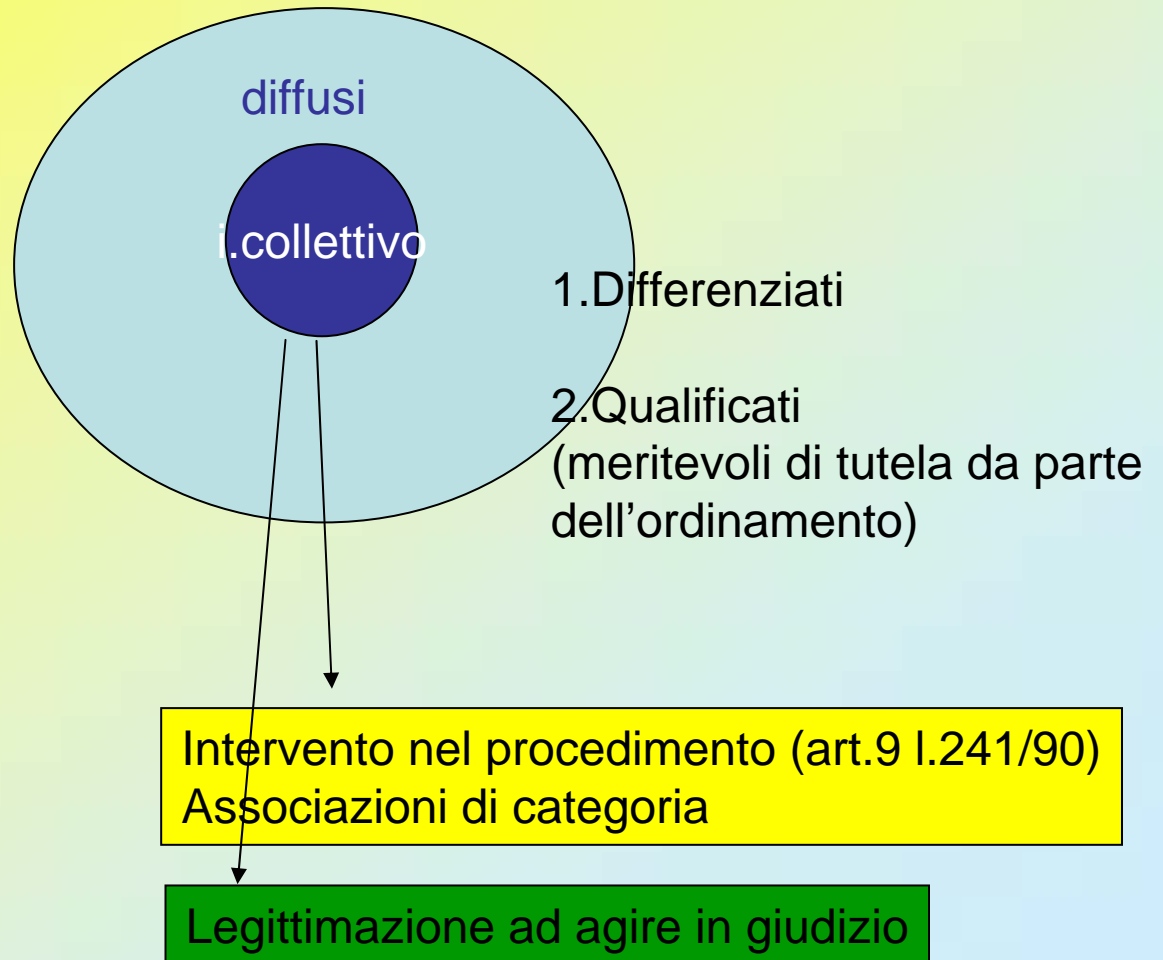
diffusi

i.collettivo

1.Differenziati

2.Qualificati
(meritevoli di tutela da parte dell'ordinamento)

Intervento nel procedimento (art.9 l.241/90)
Associazioni di categoria

Legittimazione ad agire in giudizio